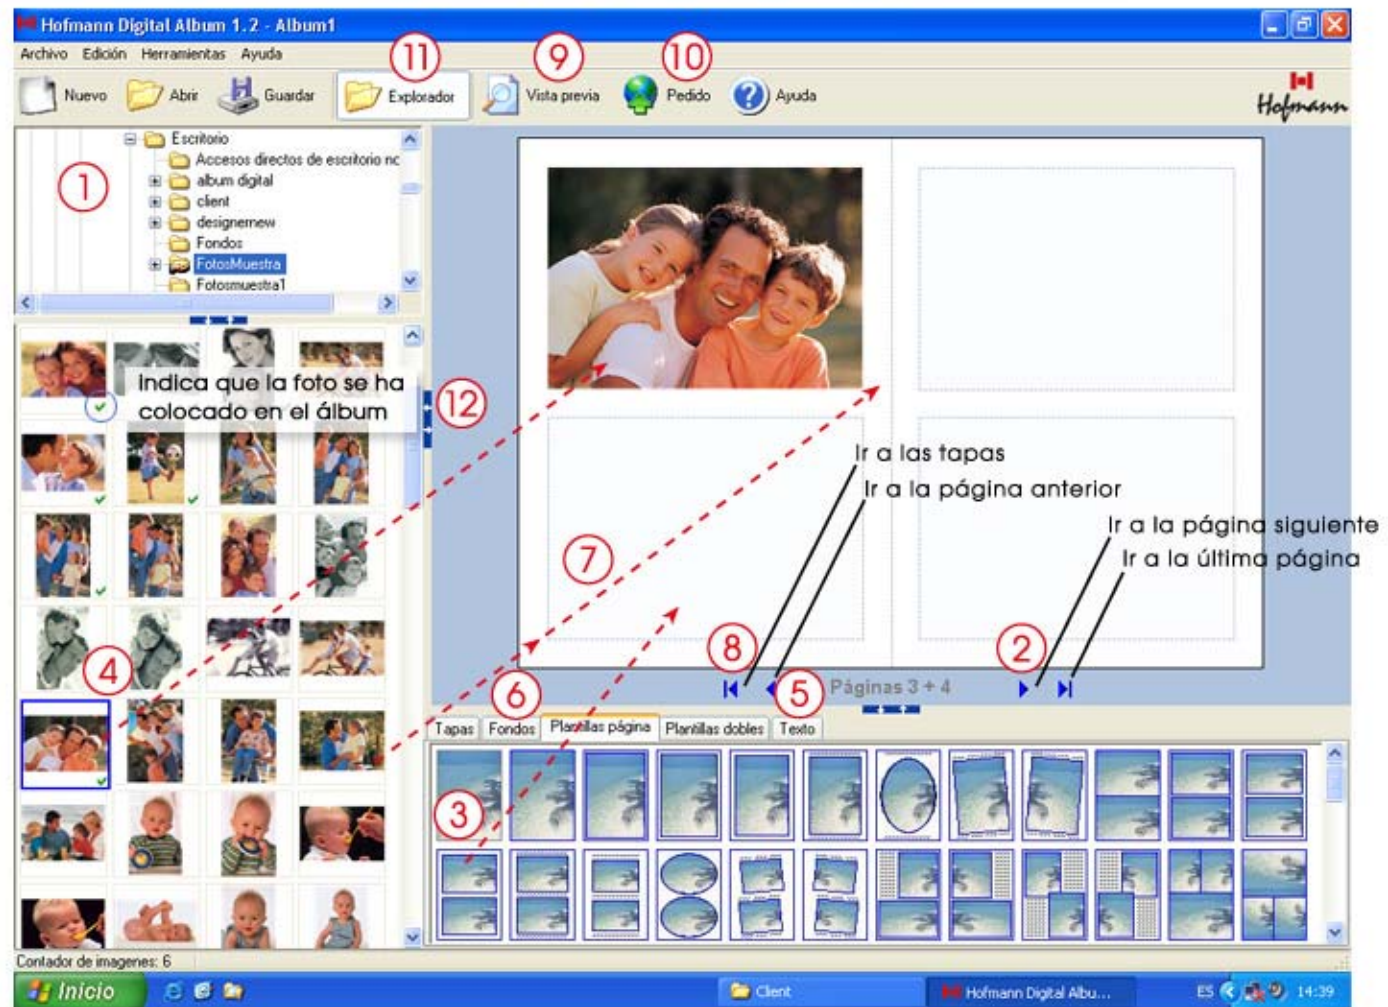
Hofmann Digital Album 1.2 - Album1

Archivo Edición Herramientas Ayuda

Nuevo Abrir Guardar Explorador Vista previa Pedido Ayuda

Hofmann

11 9 10

Escritorio
Accesos directos de escritorio nc
album digital
client
designernew
Fondos
FotosMuestra
Fotosmuestra1

1

Indica que la foto se ha colocado en el álbum

12

4

7

Ir a las tapas
Ir a la página anterior
Ir a la página siguiente
Ir a la última página

8 2 6 5

Páginas 3 + 4

Tapas Fondos Plantillas página Plantillas dobles Texto

3

Contador de imagenes: 6

Inicio Client Hofmann Digital Albu... ES 14:39